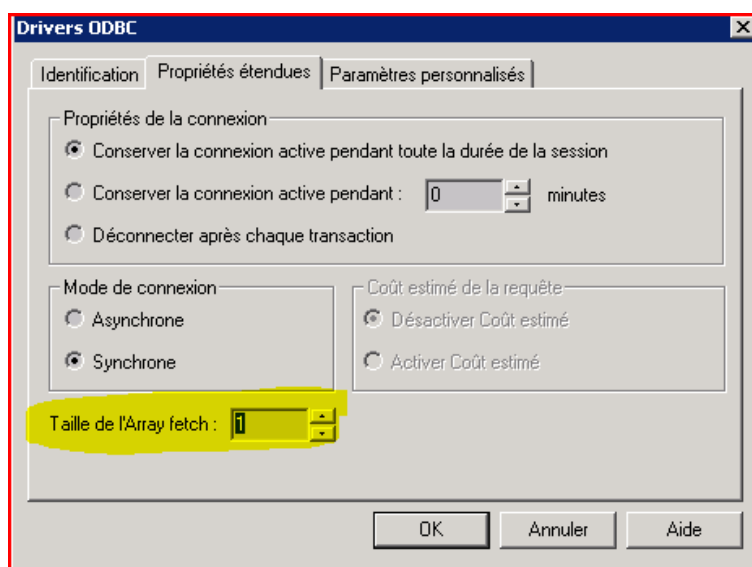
Drivers ODBC
X

Identification
Propriétés étendues
Paramètres personnalisés

Propriétés de la connexion
Conserver la connexion active pendant toute la durée de la session
Conserver la connexion active pendant : 0 minutes
Déconnecter après chaque transaction

Mode de connexion
Asynchrone
Synchrone

Coût estimé de la requête
Désactiver Coût estimé
Activer Coût estimé

Taille de l'Array fetch : 1

OK
Annuler
Aide